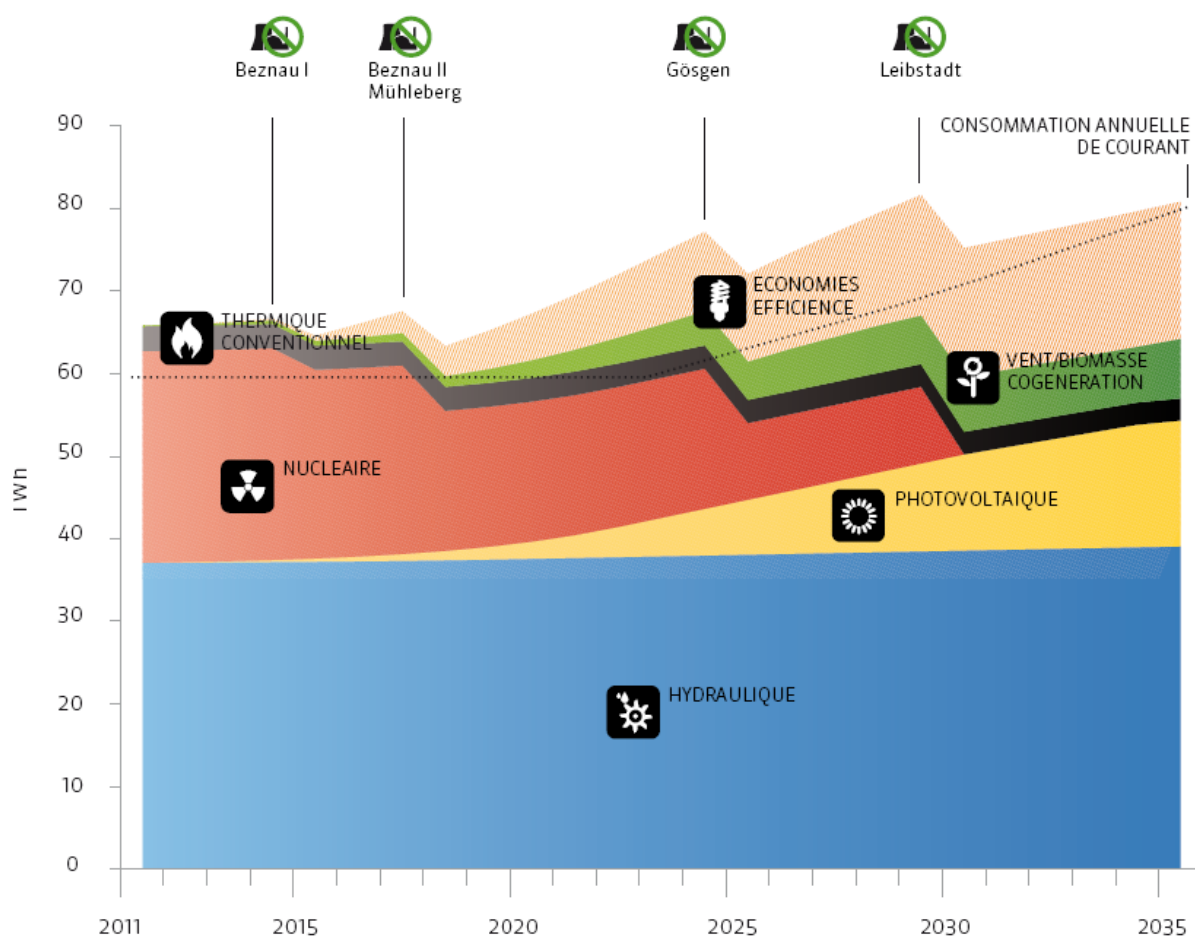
Beznau I

Beznau II
Mühleberg

Gösgen

Leibstadt

CONSOMMATION ANNUELLE DE COURANT

90
80
70
60
50
40
30
20
10
0

TWh

THERMIQUE CONVENTIONNEL

ECONOMIES EFFICIENCE

VENT/BIOMASSE COGENERATION

NUCLEAIRE

PHOTOVOLTAIQUE

HYDRAULIQUE

2011
2015
2020
2025
2030
2035